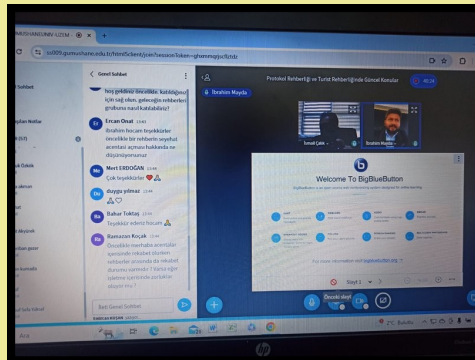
GÜMÜŞHANE ÜNİV. UZEM
ss909.gumushane.edu.tr/html5client/join?sessionToken=
Genel Sohbet
hoş geldiniz öncelikle. Katıldığınız için sağ olun. geleceğin rehberleri grubuna nasıl katılabiliriz?
Ercan Onat
İbrahim hocam teşekkürler öncelikle bir rehberin seyahat acentası açması hakkında ne düşünüyorsunuz
Mert ERDOĞAN
Çok teşekkürler
duygu yılmaz
Bahar Toktaş
Teşekkür ederiz hocam
Ramazan Koçak
Öncelikle merhaba acentalar içerisinde rekabet oranları rehberler arasında da rekabet durumu var mıdır ? Varsa eğer işletme içerisinde avantajlı olabilir miyiz ?
Genel Sohbet
Protokol Rehberliği ve Turist Rehberliğinde Güncel Konular
İbrahim Mayda
İsmail Çelik
İbrahim Mayda
Welcome To BigBlueButton
Sayfa 1
Önceki slayt